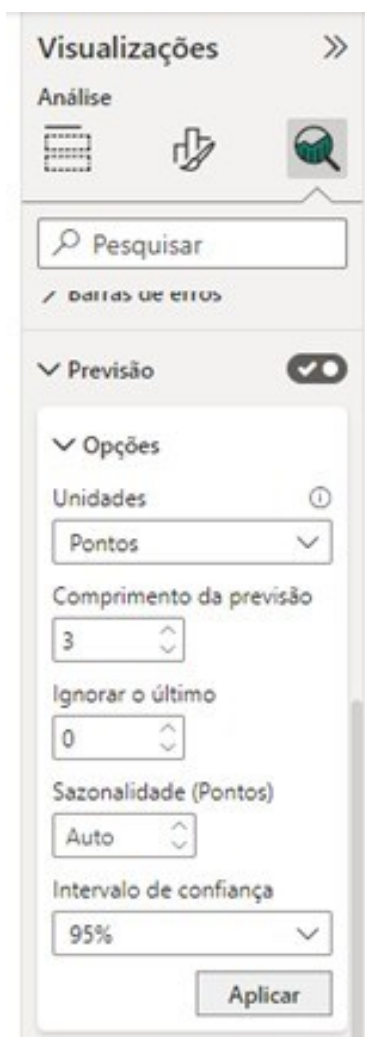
Visualizações »

Análise

Pesquisar

Barras de erros

Previsão

Opções

Unidades

Pontos

Comprimento da previsão

3

Ignorar o último

0

Sazonalidade (Pontos)

Auto

Intervalo de confiança

95%

Aplicar